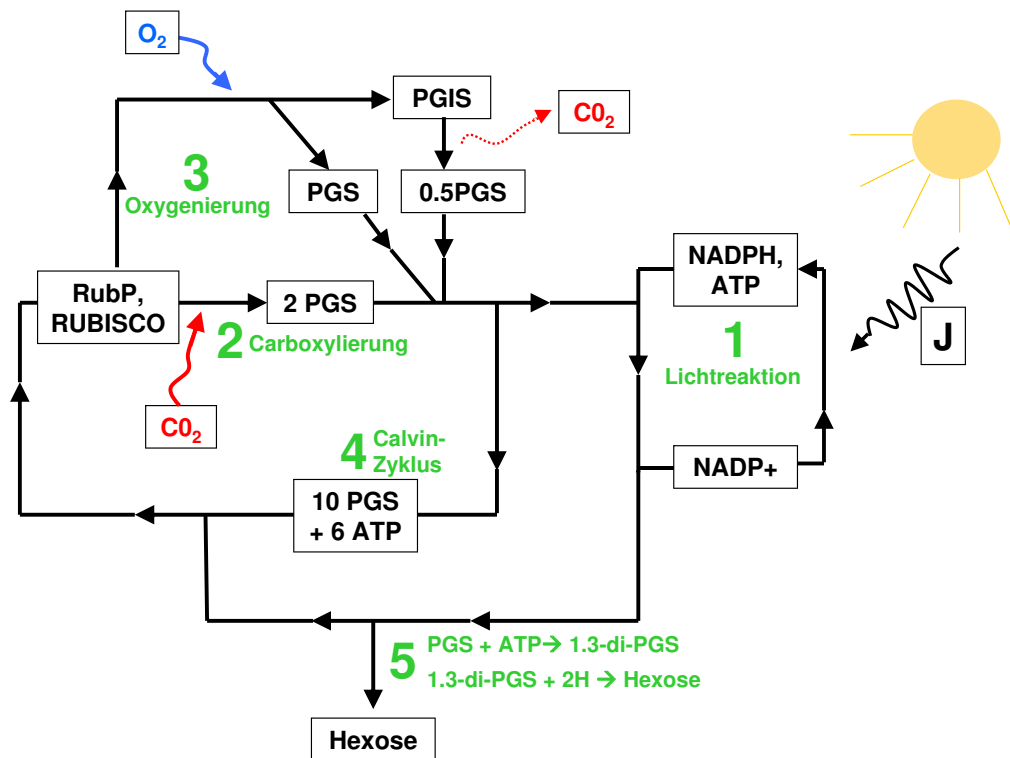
$O_2$

PGIS

$C0_2$

3
Oxygenierung

PGS

0.5PGS

NADPH, ATP

RubP, RUBISCO

2 PGS

2 Carboxylierung

1
Lichtreaktion

J

$C0_2$

4 Calvin-Zyklus

NADP+

10 PGS
+ 6 ATP

5 PGS + ATP→ 1.3-di-PGS
1.3-di-PGS + 2H → Hexose

Hexose